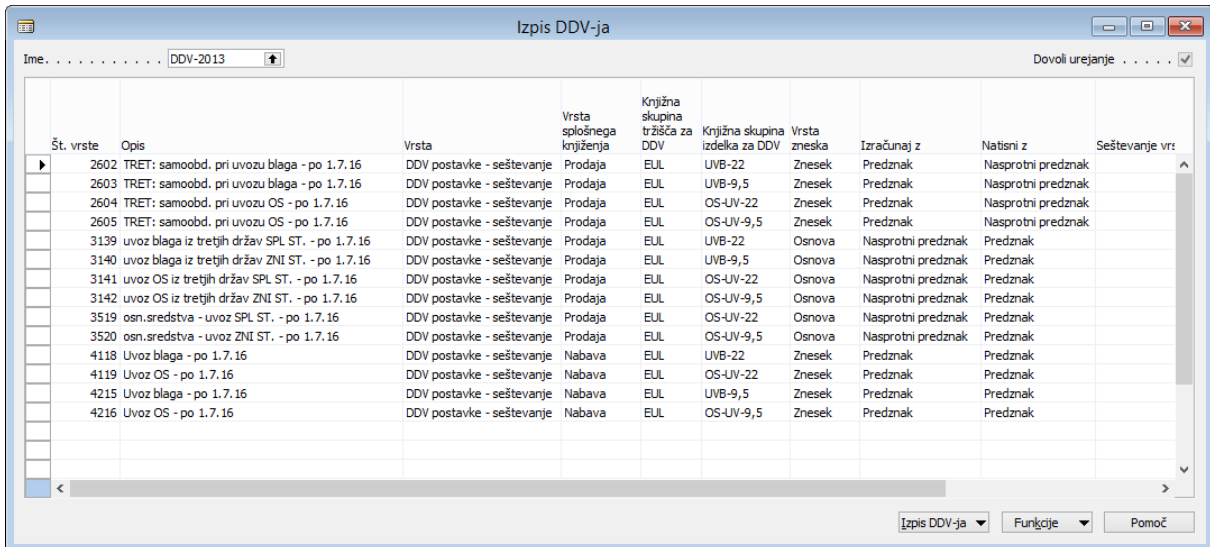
Izpis DDV-ja

Ime. . . . . . . . . . . DDV-2013

Dovoli urejanje . . . . .

| Št. vrste | Opis | Vrsta | Vrsta splošnega knjiženja | Knjižna skupina tržišča za DDV | Knjižna skupina izdelka za DDV | Vrsta zneska | Izračunaj z | Natisni z | Seštevanje vrs |
|---|---|---|---|---|---|---|---|---|---|
| 2602 | TRET: samoobd. pri uvozu blaga - po 1.7.16 | DDV postavke - seštevanje | Prodaja | EUL | UVB-22 | Znesek | Predznak | Nasprotni predznak | |
| 2603 | TRET: samoobd. pri uvozu blaga - po 1.7.16 | DDV postavke - seštevanje | Prodaja | EUL | UVB-9,5 | Znesek | Predznak | Nasprotni predznak | |
| 2604 | TRET: samoobd. pri uvozu OS - po 1.7.16 | DDV postavke - seštevanje | Prodaja | EUL | OS-UV-22 | Znesek | Predznak | Nasprotni predznak | |
| 2605 | TRET: samoobd. pri uvozu OS - po 1.7.16 | DDV postavke - seštevanje | Prodaja | EUL | OS-UV-9,5 | Znesek | Predznak | Nasprotni predznak | |
| 3139 | uvoz blaga iz tretjih držav SPL ST. - po 1.7.16 | DDV postavke - seštevanje | Prodaja | EUL | UVB-22 | Osnova | Nasprotni predznak | Predznak | |
| 3140 | uvoz blaga iz tretjih držav ZNI ST. - po 1.7.16 | DDV postavke - seštevanje | Prodaja | EUL | UVB-9,5 | Osnova | Nasprotni predznak | Predznak | |
| 3141 | uvoz OS iz tretjih držav SPL ST. - po 1.7.16 | DDV postavke - seštevanje | Prodaja | EUL | OS-UV-22 | Osnova | Nasprotni predznak | Predznak | |
| 3142 | uvoz OS iz tretjih držav ZNI ST. - po 1.7.16 | DDV postavke - seštevanje | Prodaja | EUL | OS-UV-9,5 | Osnova | Nasprotni predznak | Predznak | |
| 3519 | osn.sredstva - uvoz SPL ST. - po 1.7.16 | DDV postavke - seštevanje | Prodaja | EUL | OS-UV-22 | Osnova | Nasprotni predznak | Predznak | |
| 3520 | osn.sredstva - uvoz ZNI ST. - po 1.7.16 | DDV postavke - seštevanje | Prodaja | EUL | OS-UV-9,5 | Osnova | Nasprotni predznak | Predznak | |
| 4118 | Uvoz blaga - po 1.7.16 | DDV postavke - seštevanje | Nabava | EUL | UVB-22 | Znesek | Predznak | Predznak | |
| 4119 | Uvoz OS - po 1.7.16 | DDV postavke - seštevanje | Nabava | EUL | OS-UV-22 | Znesek | Predznak | Predznak | |
| 4215 | Uvoz blaga - po 1.7.16 | DDV postavke - seštevanje | Nabava | EUL | UVB-9,5 | Znesek | Predznak | Predznak | |
| 4216 | Uvoz OS - po 1.7.16 | DDV postavke - seštevanje | Nabava | EUL | OS-UV-9,5 | Znesek | Predznak | Predznak | |

Izpis DDV-ja | Funkcije | Pomoč